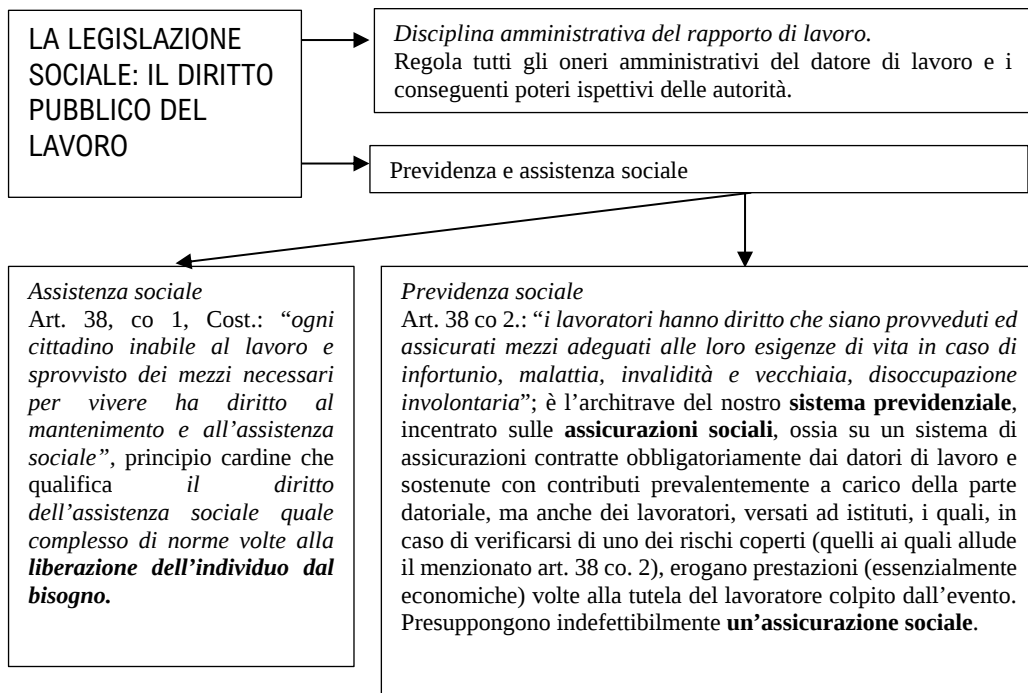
LA LEGISLAZIONE SOCIALE: IL DIRITTO PUBBLICO DEL LAVORO

*Disciplina amministrativa del rapporto di lavoro.*
Regola tutti gli oneri amministrativi del datore di lavoro e i conseguenti poteri ispettivi delle autorità.

Previdenza e assistenza sociale

*Assistenza sociale*
Art. 38, co 1, Cost.: "*ogni cittadino inabile al lavoro e sprovvisto dei mezzi necessari per vivere ha diritto al mantenimento e all'assistenza sociale"*, principio cardine che qualifica *il diritto dell'assistenza sociale quale complesso di norme volte alla* ***liberazione dell'individuo dal bisogno.***

*Previdenza sociale*
Art. 38 co 2.: "*i lavoratori hanno diritto che siano provveduti ed assicurati mezzi adeguati alle loro esigenze di vita in caso di infortunio, malattia, invalidità e vecchiaia, disoccupazione involontaria*"; è l'architrave del nostro **sistema previdenziale**, incentrato sulle **assicurazioni sociali**, ossia su un sistema di assicurazioni contratte obbligatoriamente dai datori di lavoro e sostenute con contributi prevalentemente a carico della parte datoriale, ma anche dei lavoratori, versati ad istituti, i quali, in caso di verificarsi di uno dei rischi coperti (quelli ai quali allude il menzionato art. 38 co. 2), erogano prestazioni (essenzialmente economiche) volte alla tutela del lavoratore colpito dall'evento. Presuppongono indefettibilmente **un'assicurazione sociale**.